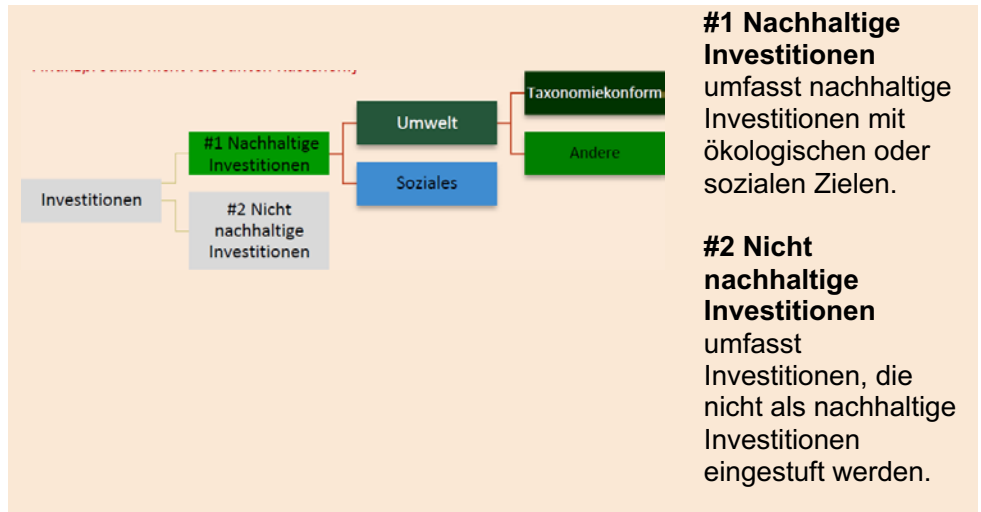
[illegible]

Investitionen

#1 Nachhaltige Investitionen

#2 Nicht nachhaltige Investitionen

Umwelt

Soziales

Taxonomiekonform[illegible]

Andere

**#1 Nachhaltige Investitionen** umfasst nachhaltige Investitionen mit ökologischen oder sozialen Zielen.

**#2 Nicht nachhaltige Investitionen** umfasst Investitionen, die nicht als nachhaltige Investitionen eingestuft werden.